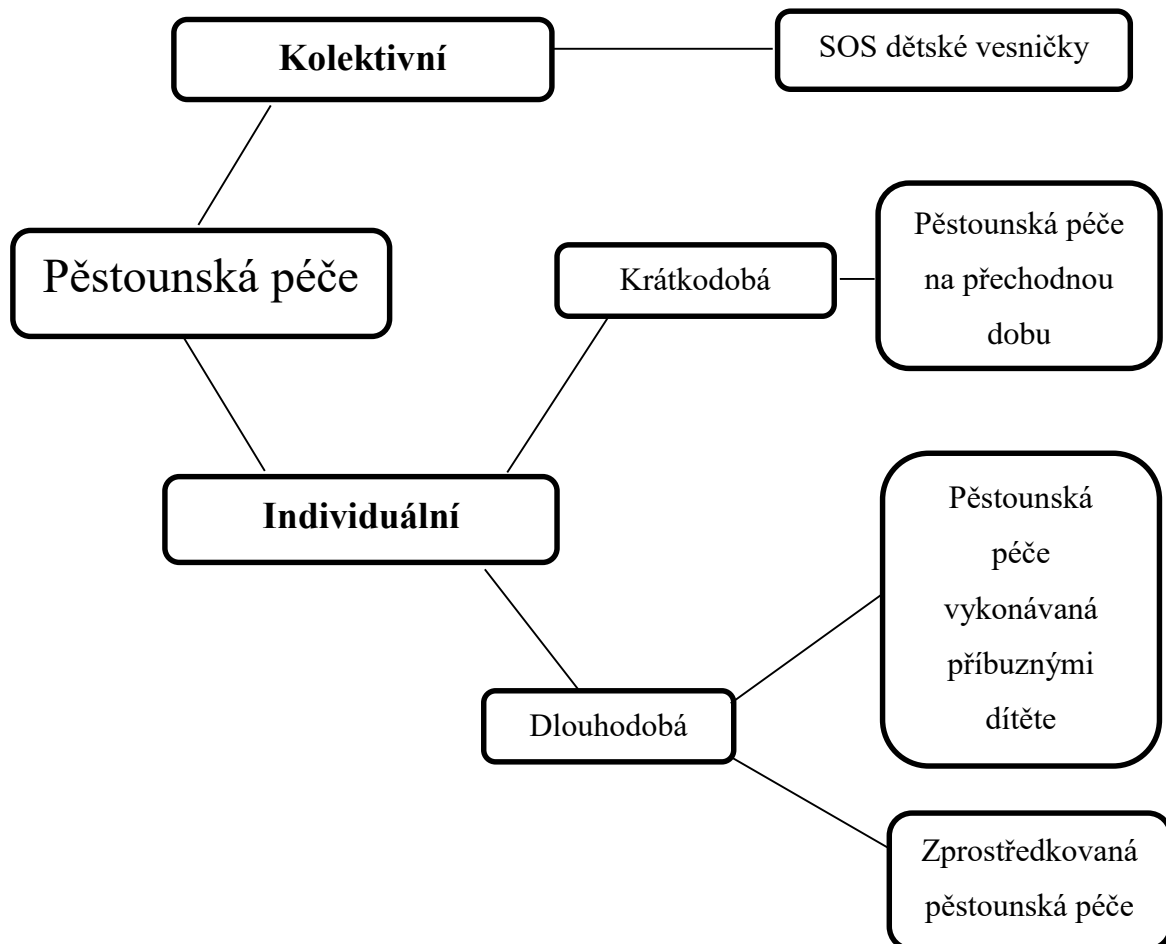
Kolektivní

SOS dětské vesničky

Pěstounská péče

Krátkodobá

Pěstounská péče na přechodnou dobu

Individuální

Pěstounská péče vykonávaná příbuznými dítěte

Dlouhodobá

Zprostředkovaná pěstounská péče